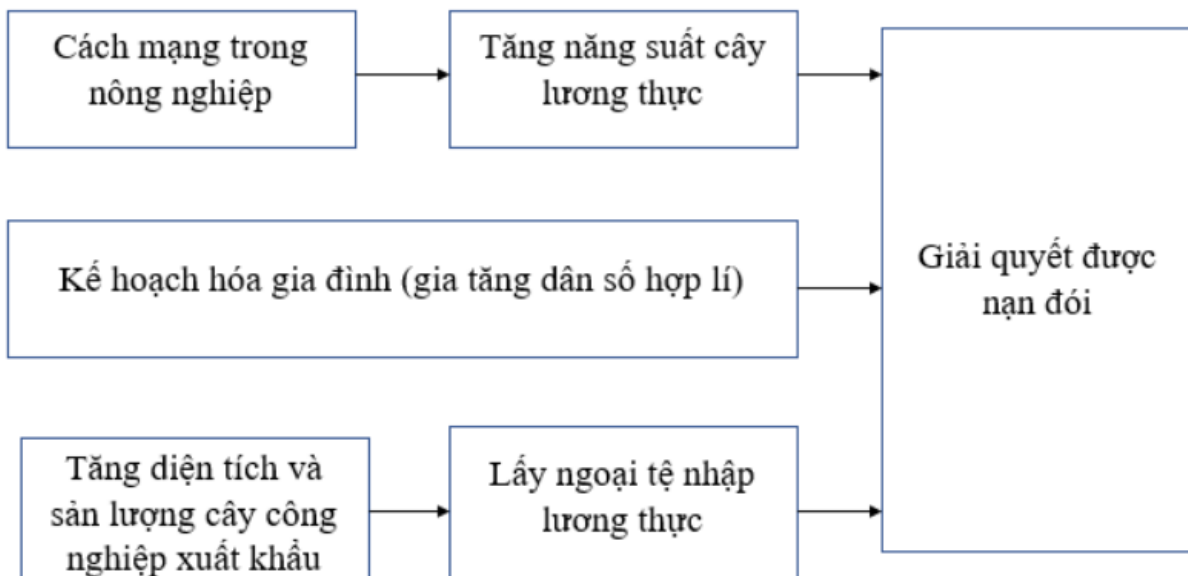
Cách mạng trong nông nghiệp

Tăng năng suất cây lương thực

Kế hoạch hóa gia đình (gia tăng dân số hợp lí)

Tăng diện tích và sản lượng cây công nghiệp xuất khẩu

Lấy ngoại tệ nhập lương thực

Giải quyết được nạn đói